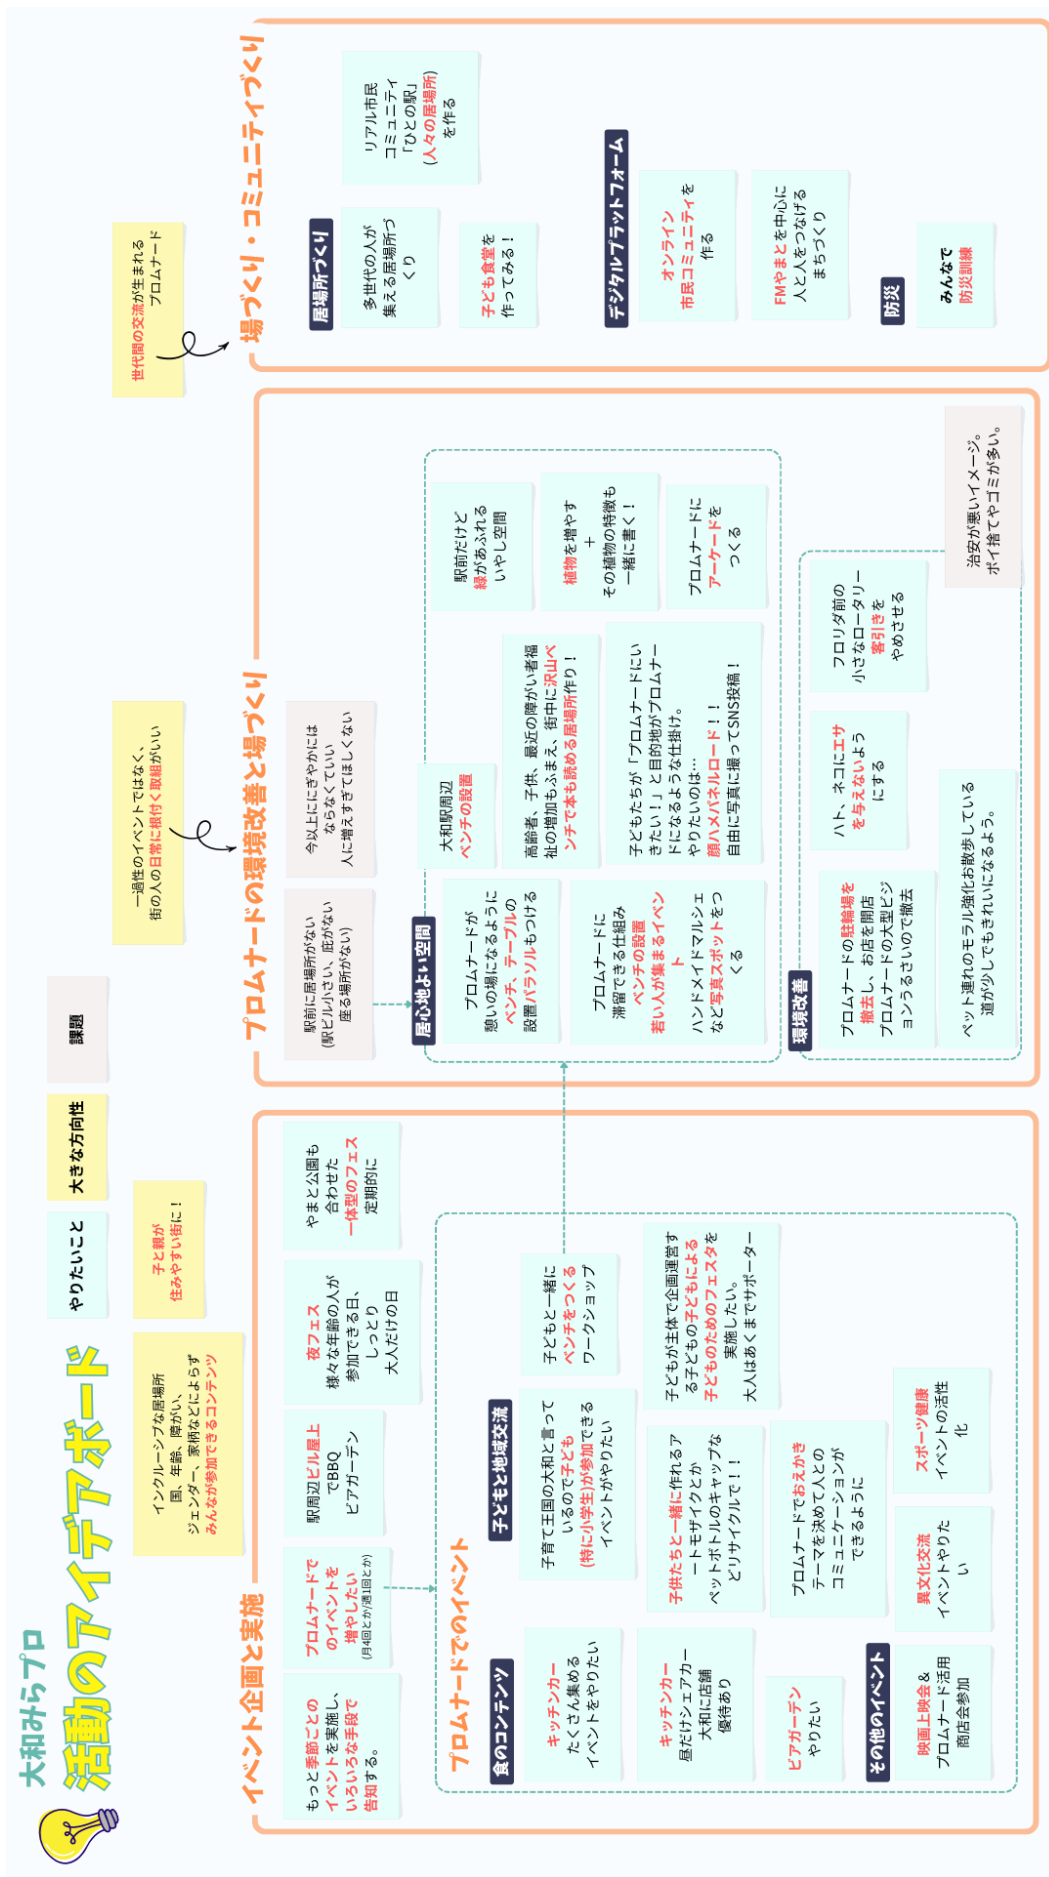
大和みらプロ
活動のアイデアボード

やりたいこと
大きな方向性
課題

子と親が住みやすい街に！

インクルーシブな居場所
国、年齢、障がい、ジェンダー、家柄などによらずみんなが参加できるコンテンツ

一過性のイベントではなく、街の人の日常に根付く取組がいい

世代間の交流が生まれるプロムナード

イベント企画と実施

もっと季節ごとのイベントを実施し、いろいろな手段で告知する。

プロムナードでのイベントを増やしたい
(月4回とか週1回とか)

駅周辺ビル屋上でBBQ
ビアガーデン

夜フェス
様々な年齢の人が参加できる日、しっとり大人だけの日

やまと公園も合わせた一体型のフェス定期的に

プロムナードでのイベント

食のコンテンツ

キッチンカー
たくさん集めるイベントをやりたい

キッチンカー
昼だけシェアカー
大和に店舗
優待あり

ビアガーデン
やりたい

子どもと地域交流

子育て王国の大和と言っているので子ども(特に小学生)が参加できるイベントがやりたい

子どもと一緒にベンチをつくるワークショップ

子供たちと一緒に作れるアートモザイクとか
ペットボトルのキャップなどリサイクルで！！

子どもが主体で企画運営する子ども子どもによる子どものためのフェスタを実施したい。
大人はあくまでサポーター

プロムナードでおえかきテーマを決めて人とのコミュニケーションができるように

その他のイベント

映画上映会＆
プロムナード活用
商店会参加

異文化交流
イベントやりたい

スポーツ健康
イベントの活性化

プロムナードの環境改善と場づくり

駅前に居場所がない
(駅ビル小さい、庇がない
座る場所がない)

今以上ににぎやかにはならなくていい
人に増えすぎてほしくない

居心地よい空間

プロムナードが憩いの場になるようにベンチ、テーブルの設置パラソルもつける

大和駅周辺
ベンチの設置

高齢者、子供、最近の障がい者福祉の増加もふまえ、街中に沢山ベンチで本も読める居場所作り！

プロムナードに滞留できる仕組み
ベンチの設置
若い人が集まるイベント
ハンドメイドマルシェなど写真スポットをつくる

子どもたちが「プロムナードにいきたい！」と目的地がプロムナードになるような仕掛け。
やりたいのは…
顔ハメパネルロード！！
自由に写真に撮ってSNS投稿！

駅前だけど緑があふれるいやし空間

植物を増やす
＋
その植物の特徴も一緒に書く！

プロムナードにアーケードをつくる

環境改善

プロムナードの駐輪場を撤去し、お店を開店
プロムナードの大型ビジョンうるさいので撤去

ハト、ネコにエサを与えないようにする

フロリダ前の小さなロータリー
客引きをやめさせる

治安が悪いイメージ。
ポイ捨てやゴミが多い。

ペット連れのモラル強化お散歩している道が少しでもきれいになるよう。

場づくり・コミュニティづくり

居場所づくり

多世代の人が集える居場所づくり

リアル市民コミュニティ
「ひとの駅」
(人々の居場所)
を作る

子ども食堂を作ってみる！

デジタルプラットフォーム

オンライン市民コミュニティを作る

FMやまとを中心に人と人をつなげるまちづくり

防災

みんなで防災訓練